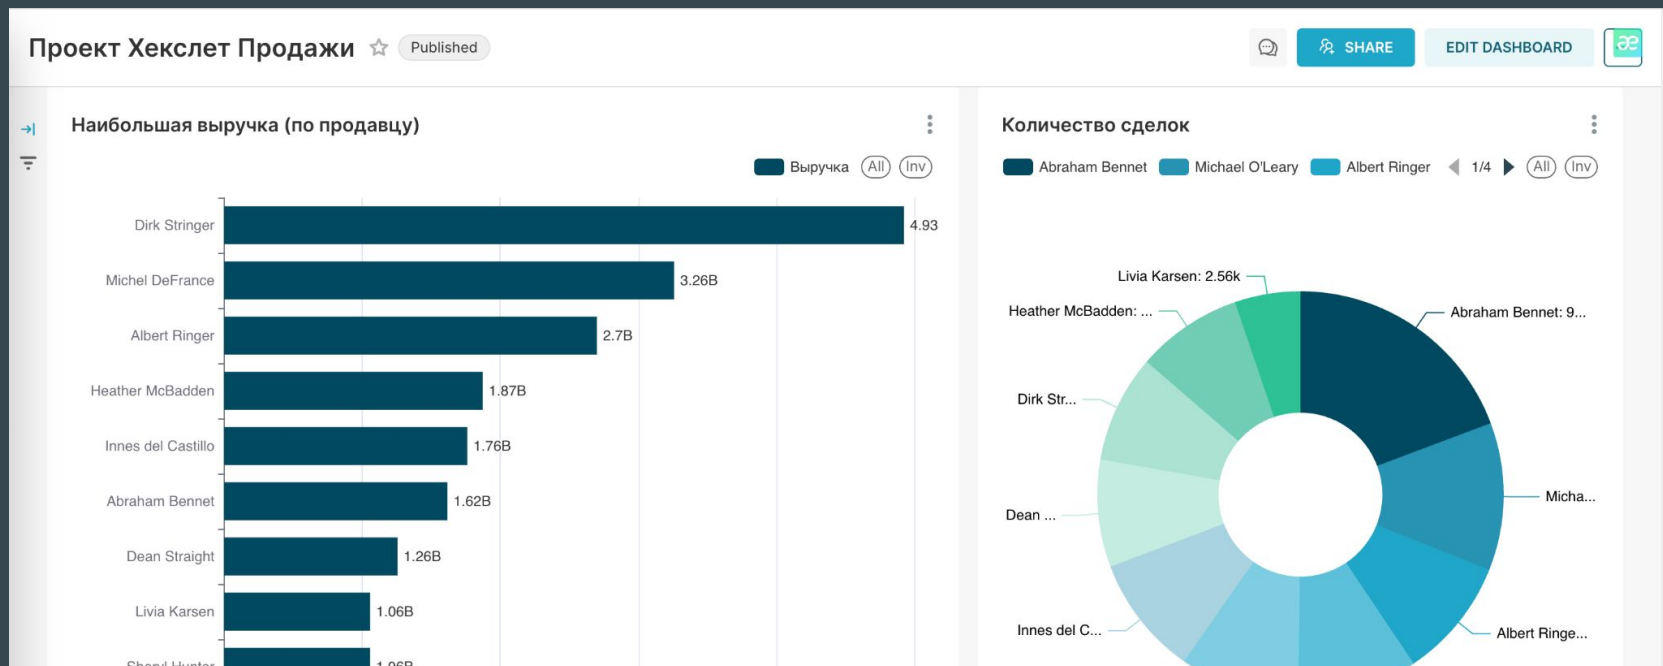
Проект Хекслет Продажи Published

SHARE EDIT DASHBOARD

Наибольшая выручка (по продавцу)

Выручка All Inv

Dirk Stringer 4.93
Michel DeFrance 3.26B
Albert Ringer 2.7B
Heather McBadden 1.87B
Innes del Castillo 1.76B
Abraham Bennet 1.62B
Dean Straight 1.26B
Livia Karsen 1.06B
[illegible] 1.06B

Количество сделок

Abraham Bennet Michael O'Leary Albert Ringer 1/4 All Inv

Livia Karsen: 2.56k
Heather McBadden: ...
Abraham Bennet: 9...
Dirk Str...
Micha...
Dean ...
Innes del C...
Albert Ringe...